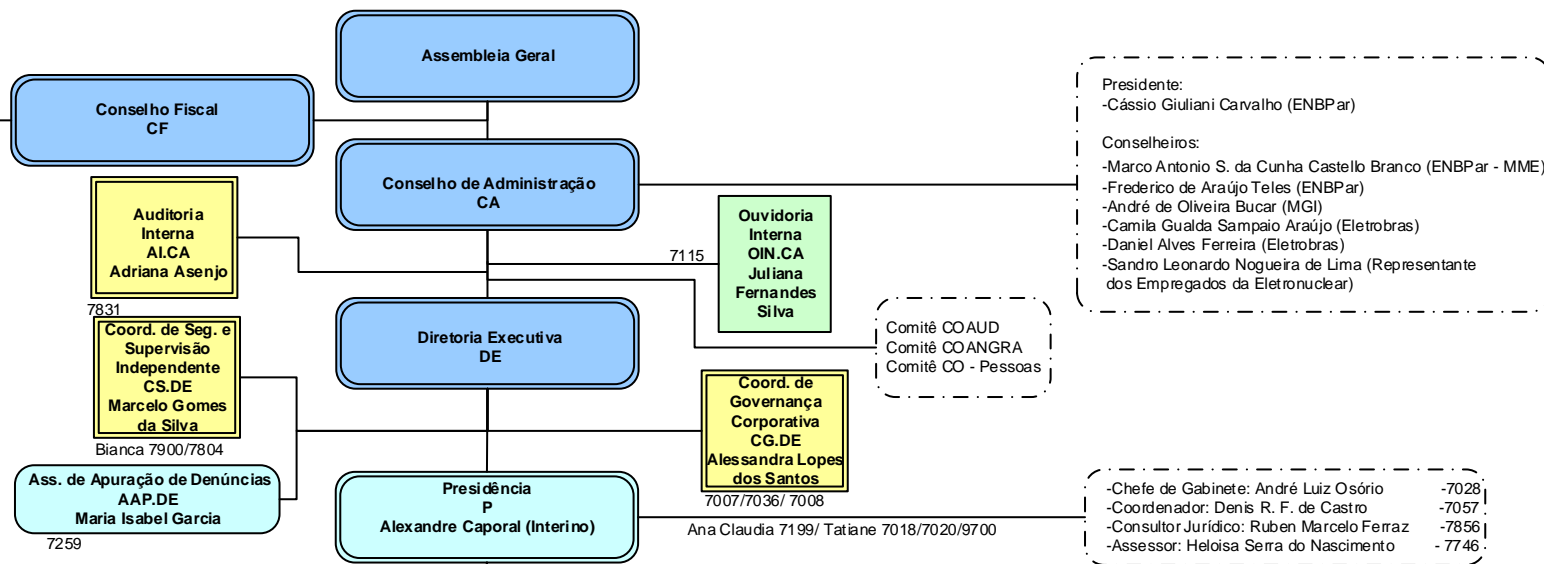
Assembleia Geral

Conselho Fiscal
CF

Conselho de Administração
CA

Presidente:
-Cássio Giuliani Carvalho (ENBPar)

Conselheiros:
-Marco Antonio S. da Cunha Castello Branco (ENBPar - MME)
-Frederico de Araújo Teles (ENBPar)
-André de Oliveira Bucar (MGI)
-Camila Gualda Sampaio Araújo (Eletrobras)
-Daniel Alves Ferreira (Eletrobras)
-Sandro Leonardo Nogueira de Lima (Representante dos Empregados da Eletronuclear)

Auditoria Interna
AI.CA
Adriana Asenjo
7831

7115

Ouvidoria Interna
OIN.CA
Juliana Fernandes Silva

Diretoria Executiva
DE

Comitê COAUD
Comitê COANGRA
Comitê CO - Pessoas

Coord. de Seg. e Supervisão Independente
CS.DE
Marcelo Gomes da Silva
Bianca 7900/7804

Coord. de Governança Corporativa
CG.DE
Alessandra Lopes dos Santos
7007/7036/ 7008

Ass. de Apuração de Denúncias
AAP.DE
Maria Isabel Garcia
7259

Presidência
P
Alexandre Caporal (Interino)

Ana Claudia 7199/ Tatiane 7018/7020/9700

-Chefe de Gabinete: André Luiz Osório -7028
-Coordenador: Denis R. F. de Castro -7057
-Consultor Jurídico: Ruben Marcelo Ferraz -7856
-Assessor: Heloisa Serra do Nascimento - 7746